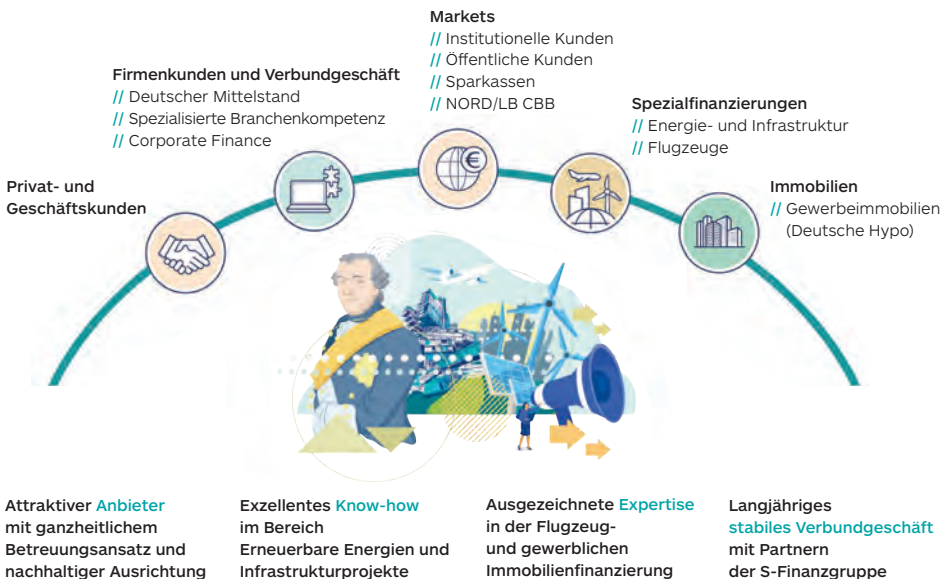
Markets
// Institutionelle Kunden
// Öffentliche Kunden
// Sparkassen
// NORD/LB CBB

Firmenkunden und Verbundgeschäft
// Deutscher Mittelstand
// Spezialisierte Branchenkompetenz
// Corporate Finance

Spezialfinanzierungen
// Energie- und Infrastruktur
// Flugzeuge

Privat- und Geschäftskunden

Immobilien
// Gewerbeimmobilien (Deutsche Hypo)

Attraktiver Anbieter mit ganzheitlichem Betreuungsansatz und nachhaltiger Ausrichtung

Exzellentes Know-how im Bereich Erneuerbare Energien und Infrastrukturprojekte

Ausgezeichnete Expertise in der Flugzeug- und gewerblichen Immobilienfinanzierung

Langjähriges stabiles Verbundgeschäft mit Partnern der S-Finanzgruppe